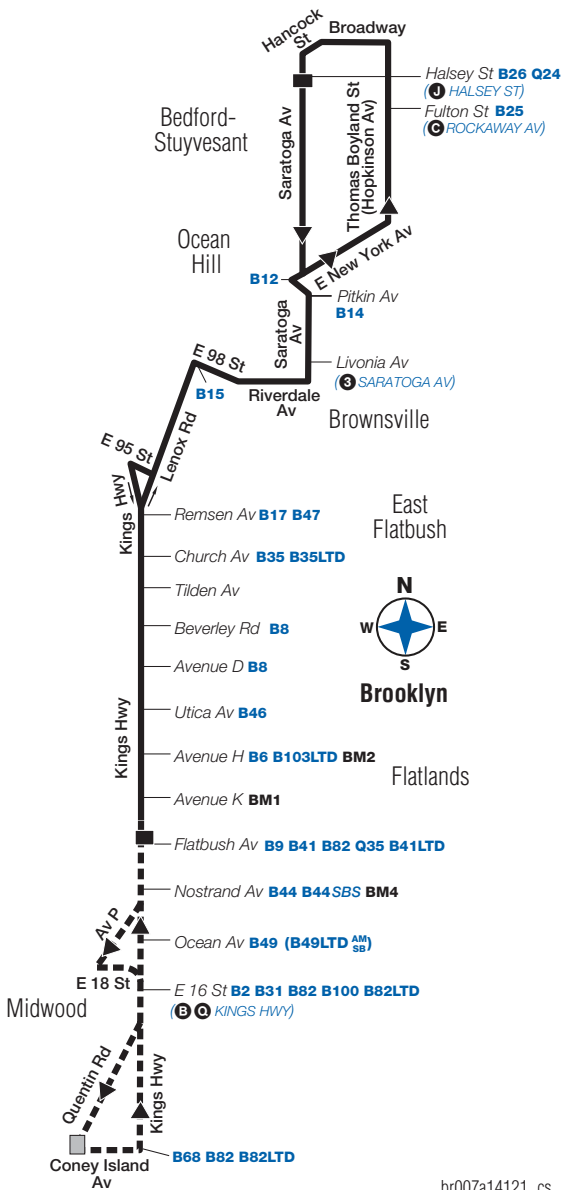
Hancock St
Broadway
Halsey St B26 Q24
(J HALSEY ST)
Fulton St B25
(C ROCKAWAY AV)
Bedford-Stuyvesant
Saratoga Av
Thomas Boyland St (Hopkinson Av)
Ocean Hill
E New York Av
B12
Pitkin Av
B14
Saratoga Av
E 98 St
B15
Riverdale Av
Livonia Av
(3 SARATOGA AV)
Brownsville
E 95 St
Lenox Rd
Kings Hwy
Remsen Av B17 B47
East Flatbush
Church Av B35 B35LTD
Tilden Av
N
W
E
S
Beverley Rd B8
Avenue D B8
Brooklyn
Utica Av B46
Kings Hwy
Avenue H B6 B103LTD BM2
Flatlands
Avenue K BM1
Flatbush Av B9 B41 B82 Q35 B41LTD
Nostrand Av B44 B44SBS BM4
Av P
Ocean Av B49 (B49LTD $^{AM}_{SB}$)
E 18 St
E 16 St B2 B31 B82 B100 B82LTD
Midwood
(B Q KINGS HWY)
Quentin Rd
Kings Hwy
Coney Island Av
B68 B82 B82LTD
br007a14121_cs